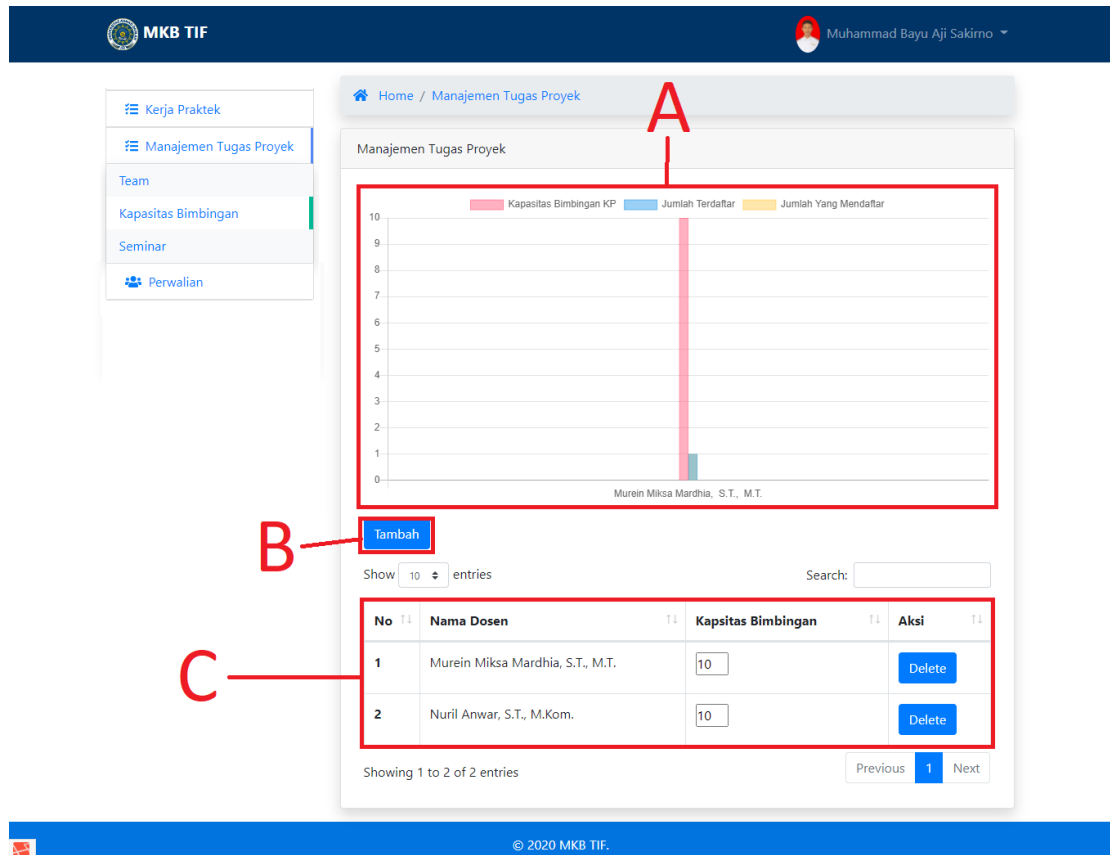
MKB TIF

Muhammad Bayu Aji Sakirno

Kerja Praktek
Manajemen Tugas Proyek
Team
Kapasitas Bimbingan
Seminar
Perwalian

Home / Manajemen Tugas Proyek

A

Manajemen Tugas Proyek

Kapasitas Bimbingan KP
Jumlah Terdaftar
Jumlah Yang Mendaftar

10
9
8
7
6
5
4
3
2
1
0

Murein Miksa Mardhia, S.T., M.T.

B

Tambah

Show 10 entries

Search:

C

| No | Nama Dosen | Kapsitas Bimbingan | Aksi |
|---|---|---|---|
| 1 | Murein Miksa Mardhia, S.T., M.T. | 10 | Delete |
| 2 | Nuril Anwar, S.T., M.Kom. | 10 | Delete |

Showing 1 to 2 of 2 entries

Previous 1 Next

© 2020 MKB TIF.